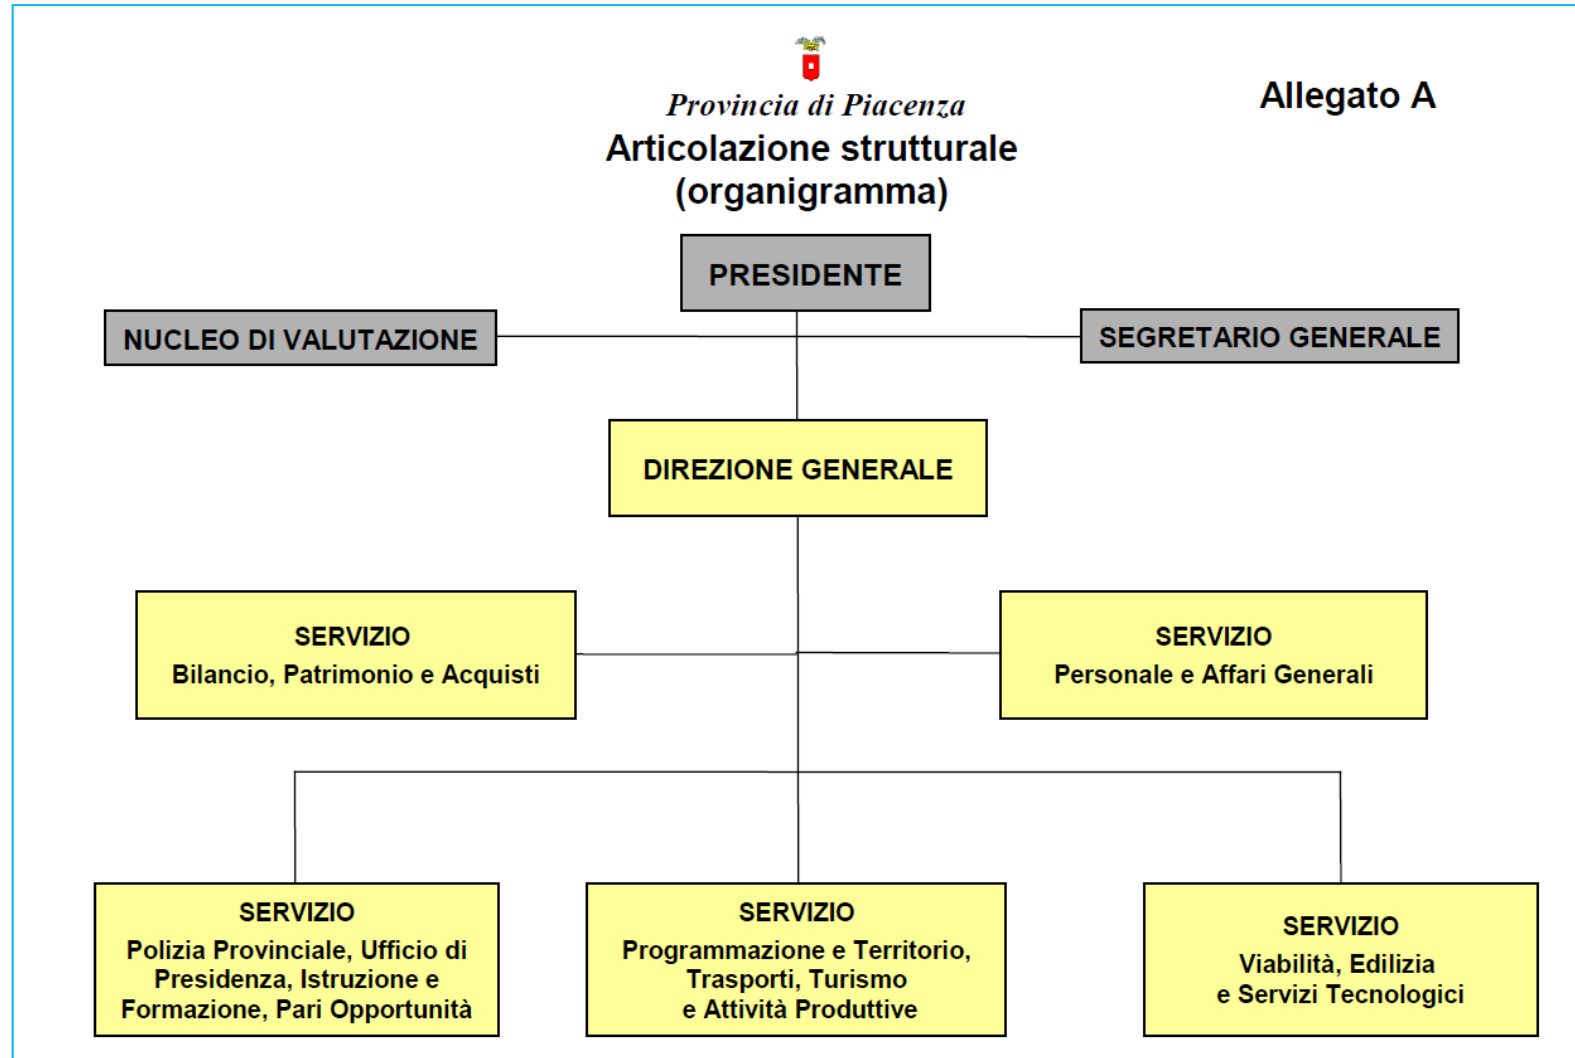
Provincia di Piacenza
Articolazione strutturale
(organigramma)

Allegato A

PRESIDENTE

NUCLEO DI VALUTAZIONE

SEGRETARIO GENERALE

DIREZIONE GENERALE

SERVIZIO
Bilancio, Patrimonio e Acquisti

SERVIZIO
Personale e Affari Generali

SERVIZIO
Polizia Provinciale, Ufficio di Presidenza, Istruzione e Formazione, Pari Opportunità

SERVIZIO
Programmazione e Territorio, Trasporti, Turismo e Attività Produttive

SERVIZIO
Viabilità, Edilizia e Servizi Tecnologici